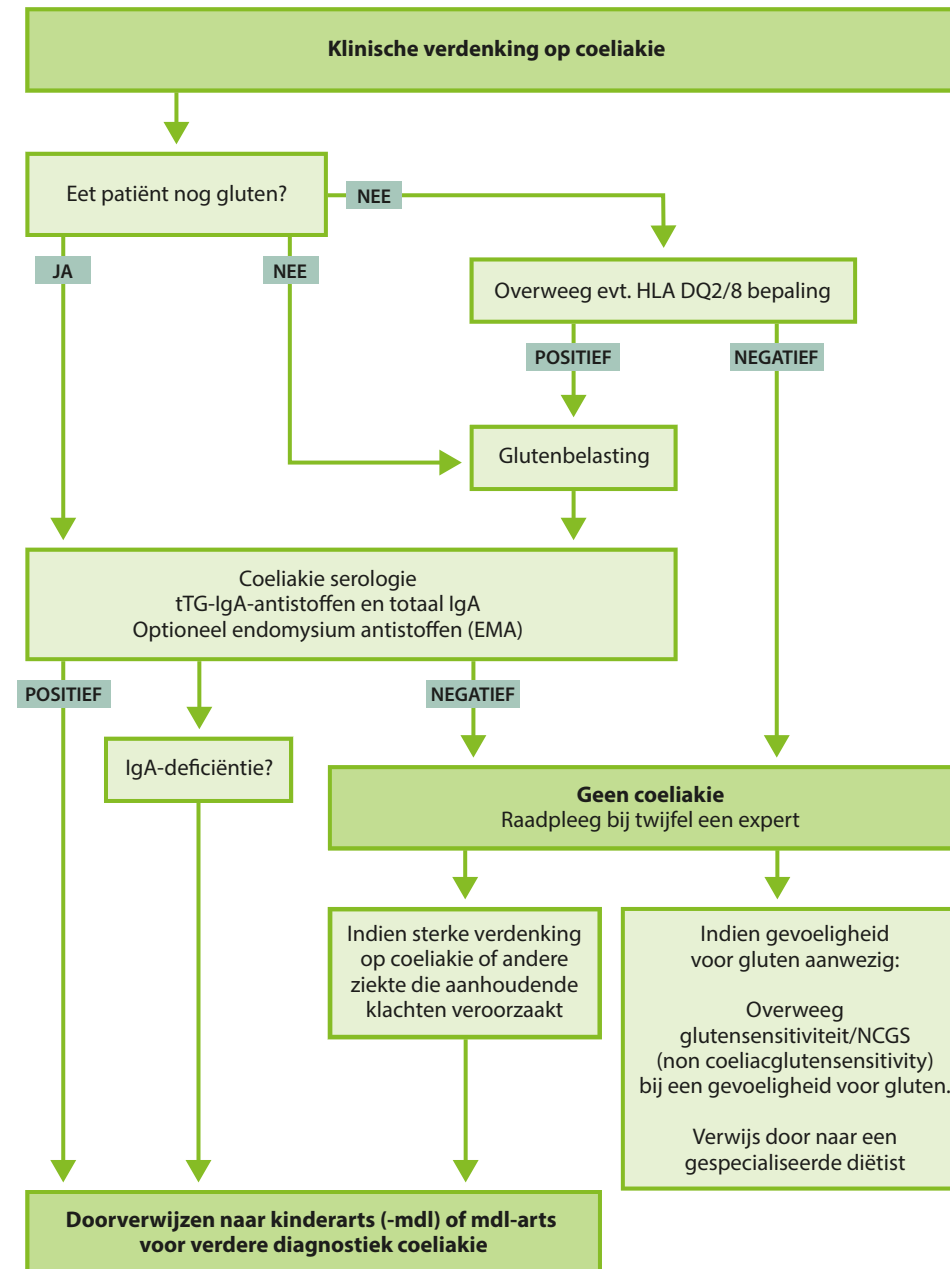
Klinische verdenking op coeliakie

Eet patiënt nog gluten?

NEE

JA

NEE

Overweeg evt. HLA DQ2/8 bepaling

POSITIEF

NEGATIEF

Glutenbelasting

Coeliakie serologie
tTG-IgA-antistoffen en totaal IgA
Optioneel endomysium antistoffen (EMA)

POSITIEF

NEGATIEF

IgA-deficiëntie?

Geen coeliakie
Raadpleeg bij twijfel een expert

Indien sterke verdenking op coeliakie of andere ziekte die aanhoudende klachten veroorzaakt

Indien gevoeligheid voor gluten aanwezig:

Overweeg glutensensitiviteit/NCGS (non coeliacglutensensitivity) bij een gevoeligheid voor gluten.

Verwijs door naar een gespecialiseerde diëtist

Doorverwijzen naar kinderarts (-mdl) of mdl-arts voor verdere diagnostiek coeliakie